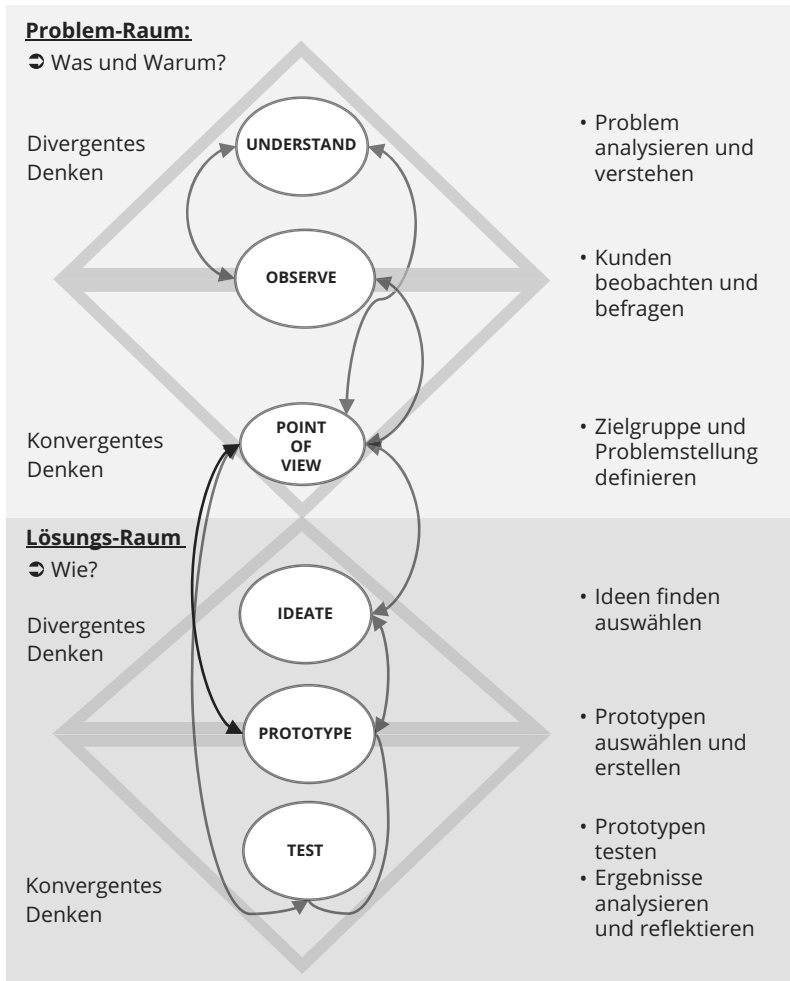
**Problem-Raum:**

➲ Was und Warum?

Divergentes Denken

UNDERSTAND

• Problem analysieren und verstehen

OBSERVE

• Kunden beobachten und befragen

Konvergentes Denken

POINT OF VIEW

• Zielgruppe und Problemstellung definieren

**Lösungs-Raum**

➲ Wie?

Divergentes Denken

IDEATE

• Ideen finden auswählen

PROTOTYPE

• Prototypen auswählen und erstellen

TEST

• Prototypen testen
• Ergebnisse analysieren und reflektieren

Konvergentes Denken